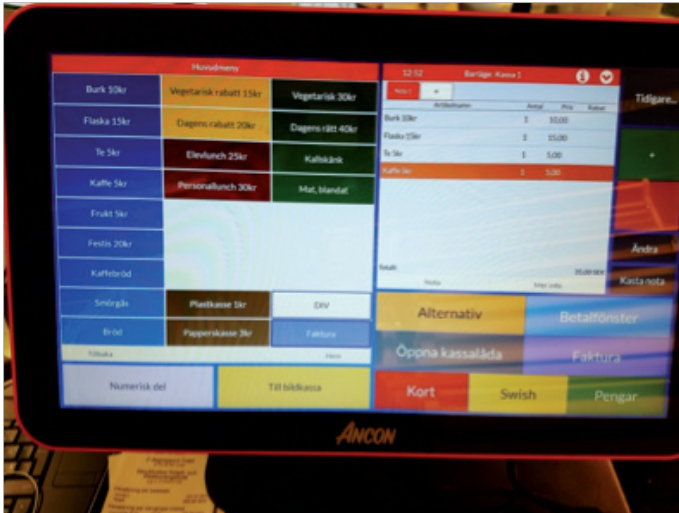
Huvudmeny

Burk 10kr
Vegetarisk rabatt 15kr
Vegetarisk 30kr
Flaska 15kr
Dagens rabatt 20kr
Dagens rätt 40kr
Te 5kr
Elevlunch 25kr
Kallskänk
Kaffe 5kr
Personallunch 30kr
Mat, blandat
Frukt 5kr
Festis 20kr
Kaffebröd
Smörgås
Plastkasse 1kr
DIV
Bröd
Papperskasse 3kr
Faktura
Tillbaka
Mera

Numerisk del
Till bildkassa

12:52
Bar/äge: Kassa 1

| Artikelnamn | Antal | Pris | Rabatt |
|---|---|---|---|
| Burk 10kr | 1 | 10,00 | |
| Flaska 15kr | 1 | 15,00 | |
| Te 5kr | 1 | 5,00 | |
| Kaffe 5kr | 1 | 5,00 | |

Totalt
35,00 SEK
Nota
Mer info

Tidigare...
+
Ändra
Kasta nota

Alternativ
Betalfönster
Öppna kassalåda
Faktura
Kort
Swish
Pengar

ANCON